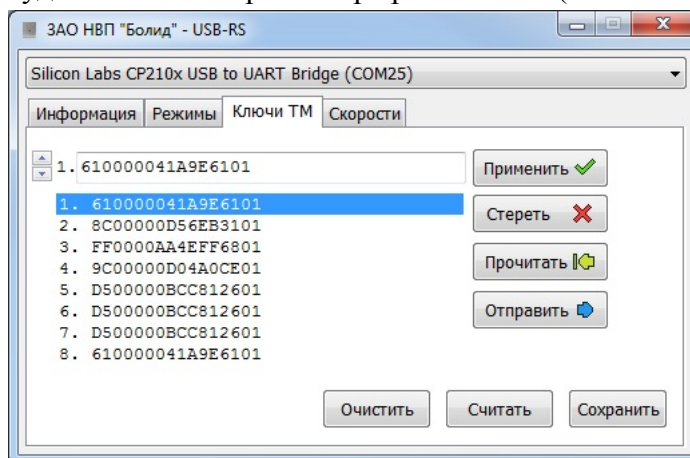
ЗАО НВП "Болид" - USB-RS

Silicon Labs CP210x USB to UART Bridge (COM25)

Информация | Режимы | Ключи ТМ | Скорости

1. 610000041A9E6101

Применить

1. 610000041A9E6101
2. 8C00000D56EB3101
3. FF0000AA4EFF6801
4. 9C00000D04A0CE01
5. D500000BCC812601
6. D500000BCC812601
7. D500000BCC812601
8. 610000041A9E6101

Стереть

Прочитать

Отправить

Очистить

Считать

Сохранить